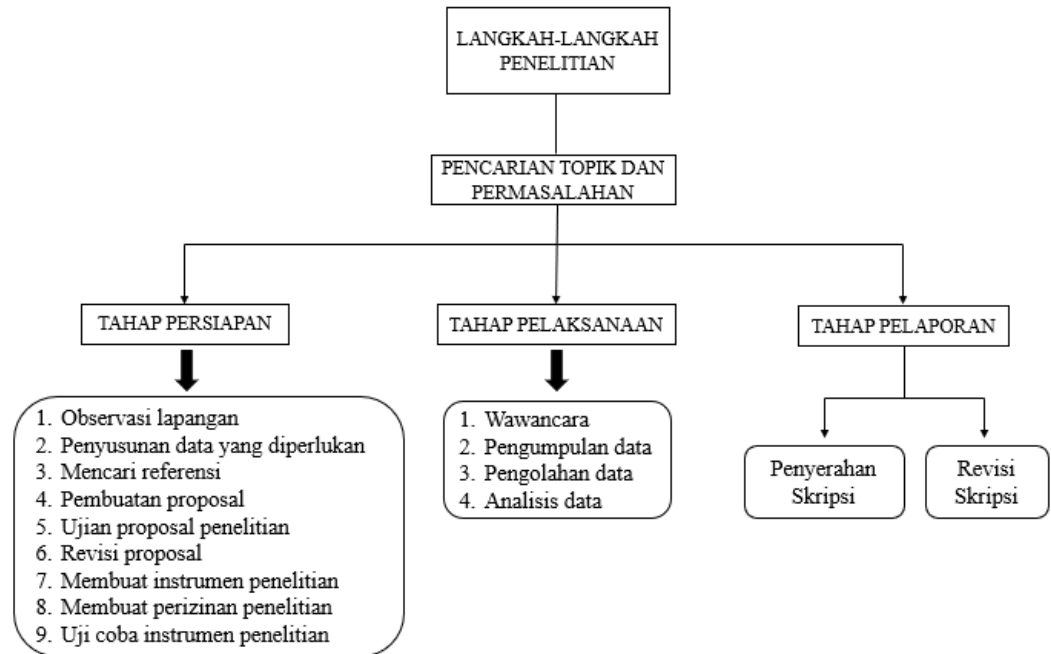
LANGKAH-LANGKAH PENELITIAN

PENCARIAN TOPIK DAN PERMASALAHAN

TAHAP PERSIAPAN

1. Observasi lapangan
2. Penyusunan data yang diperlukan
3. Mencari referensi
4. Pembuatan proposal
5. Ujian proposal penelitian
6. Revisi proposal
7. Membuat instrumen penelitian
8. Membuat perizinan penelitian
9. Uji coba instrumen penelitian

TAHAP PELAKSANAAN

1. Wawancara
2. Pengumpulan data
3. Pengolahan data
4. Analisis data

TAHAP PELAPORAN

Penyerahan Skripsi

Revisi Skripsi